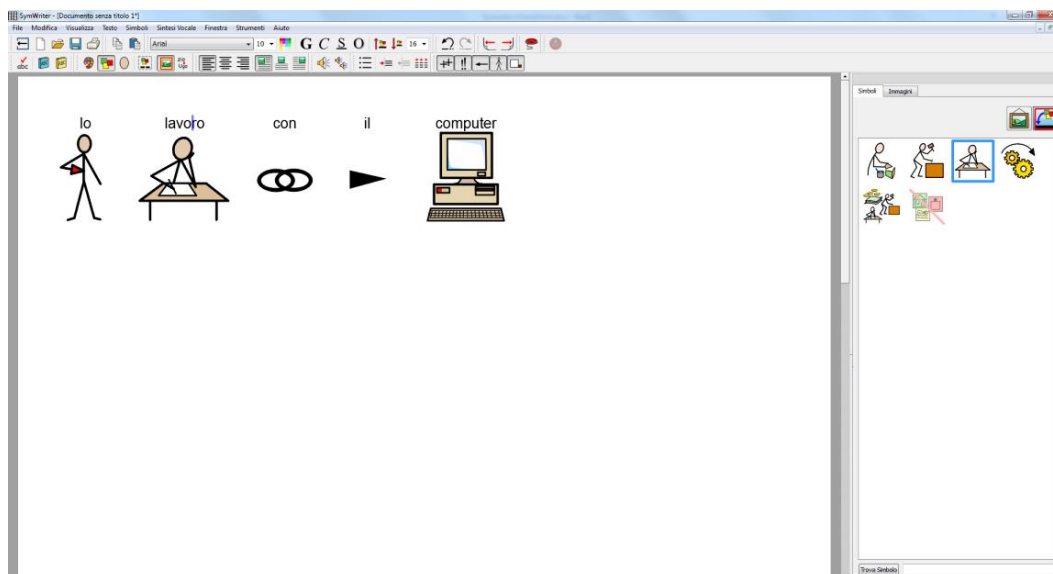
SymWriter - [Documento senza titolo 1*]

File Modifica Visualizza Testo Simboli Sintesi Vocale Finestra Strumenti Aiuto

Arial 10 G C S O 16

Simboli Immagini

io lavoro con il computer

Trova Simbolo